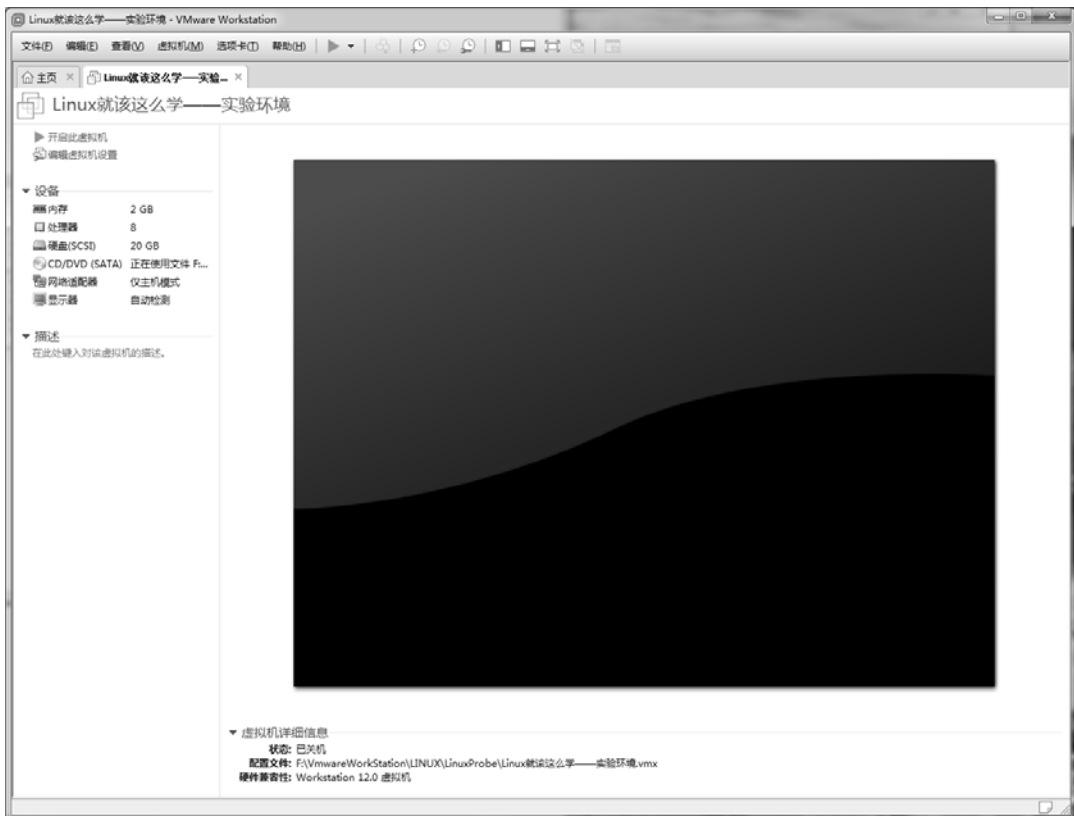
Linux就该这么学——实验环境 - VMware Workstation

文件(F) 编辑(E) 查看(V) 虚拟机(M) 选项卡(T) 帮助(H)

主页 × Linux就该这么学——实验... ×

Linux就该这么学——实验环境

▶ 开启此虚拟机
编辑虚拟机设置

▼ 设备

| | |
|---|---|
| 内存 | 2 GB |
| 处理器 | 8 |
| 硬盘(SCSI) | 20 GB |
| CD/DVD (SATA) | 正在使用文件 F:... |
| 网络适配器 | 仅主机模式 |
| 显示器 | 自动检测 |

▼ 描述
在此处键入对该虚拟机的描述。

▼ 虚拟机详细信息
状态: 已关机
配置文件: F:\VmwareWorkStation\LINUX\LinuxProbe\Linux就该这么学——实验环境.vmx
硬件兼容性: Workstation 12.0 虚拟机